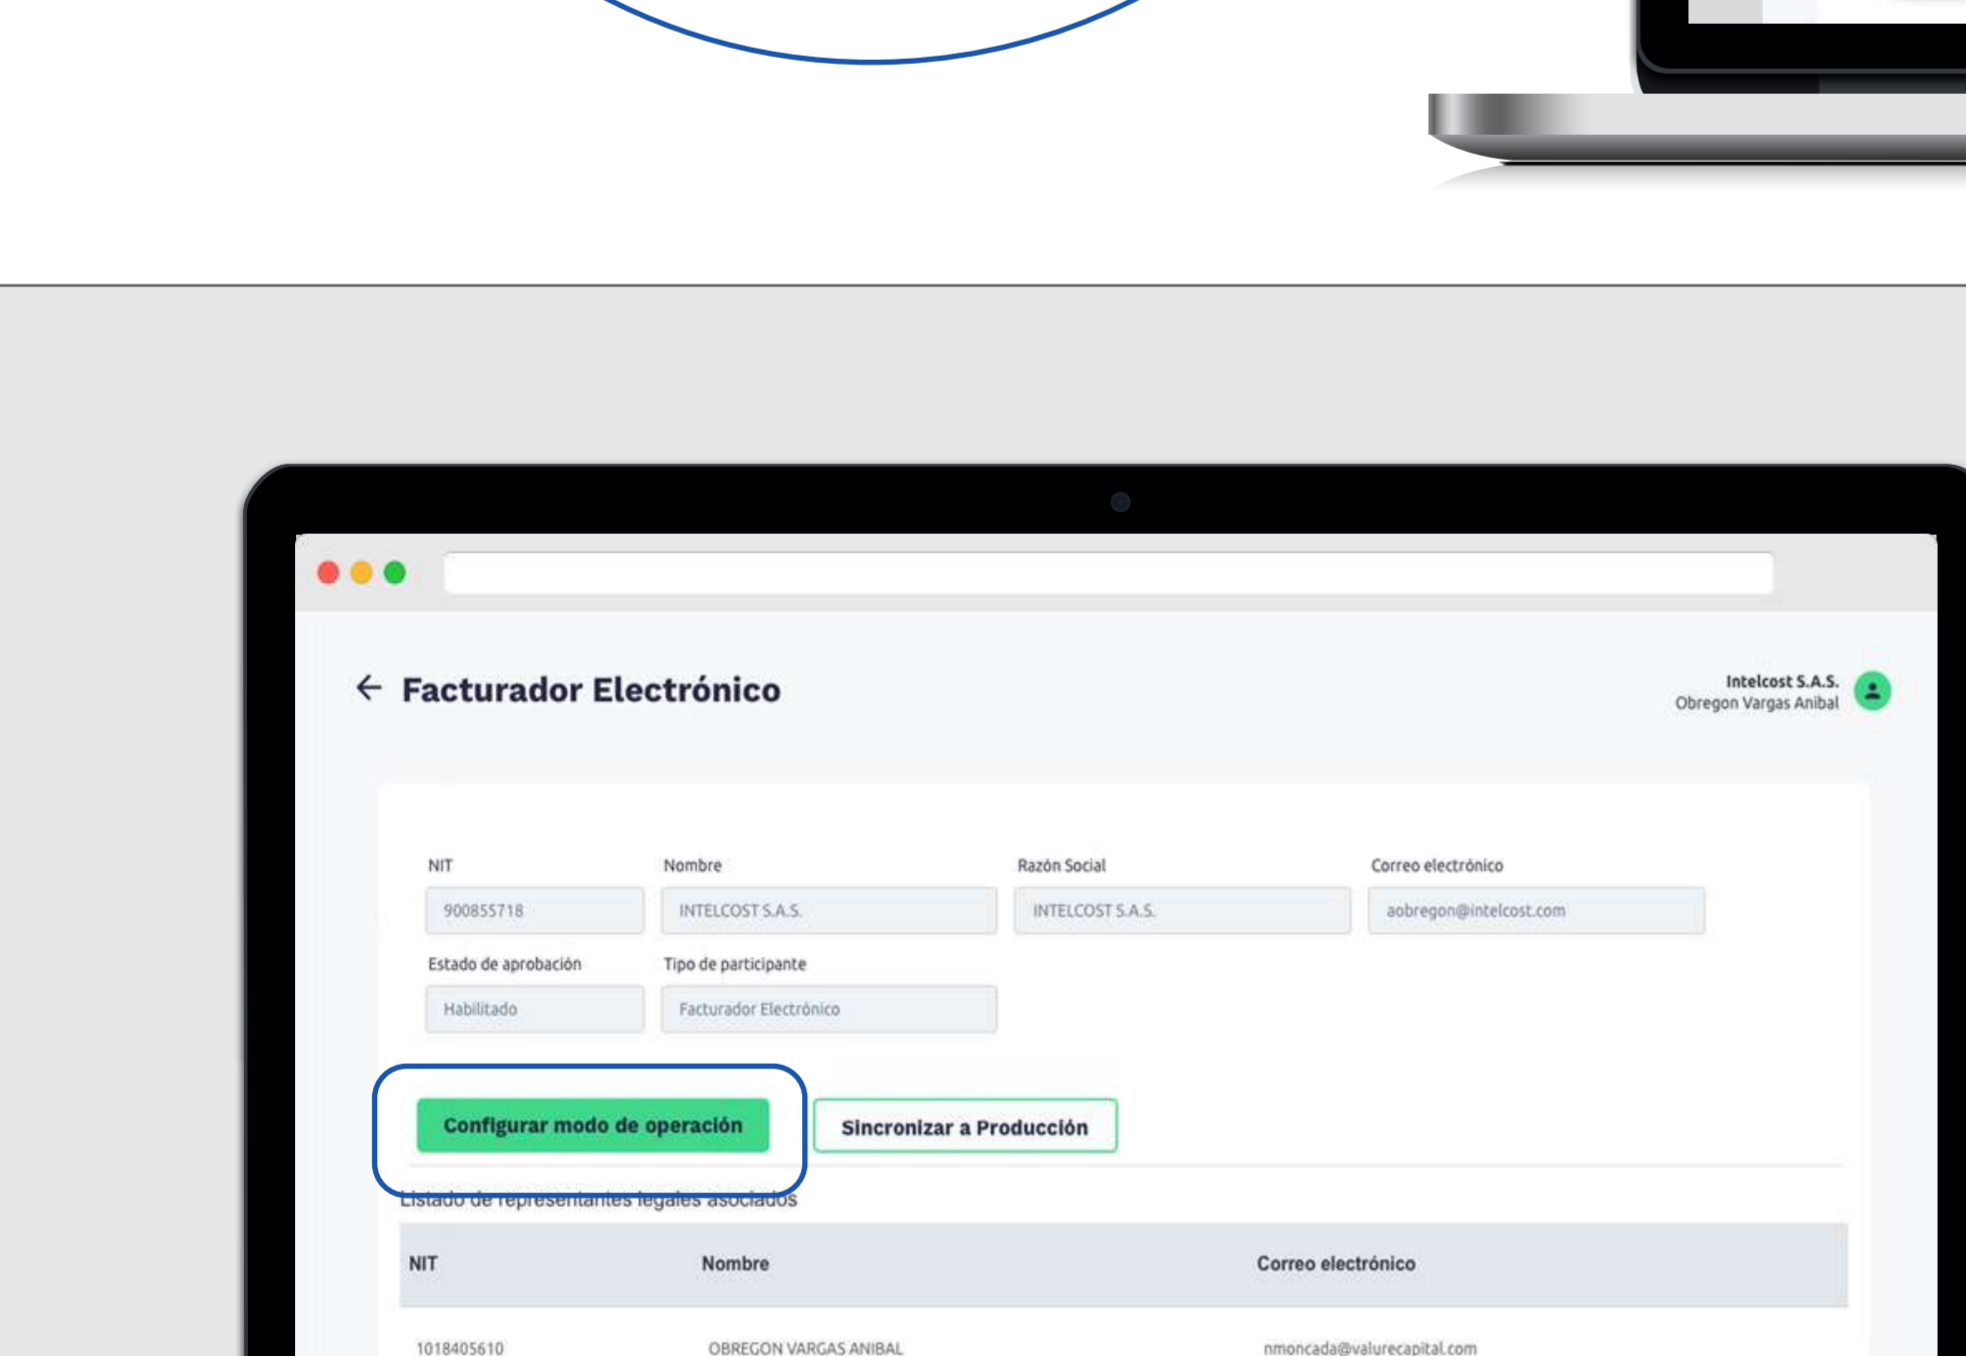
Facturador Electrónico

Intelcost S.A.S.
Obregon Vargas Anibal

NIT
900855718

Nombre
INTELCOST S.A.S.

Razón Social
INTELCOST S.A.S.

Correo electrónico
aobregon@intelcost.com

Estado de aprobación
Habilitado

Tipo de participante
Facturador Electrónico

Configurar modo de operación

Sincronizar a Producción

Listado de representantes legales asociados

| NIT | Nombre | Correo electrónico |
|---|---|---|
| 1018405610 | OBREGON VARGAS ANIBAL | nmoncada@valurecapital.com |